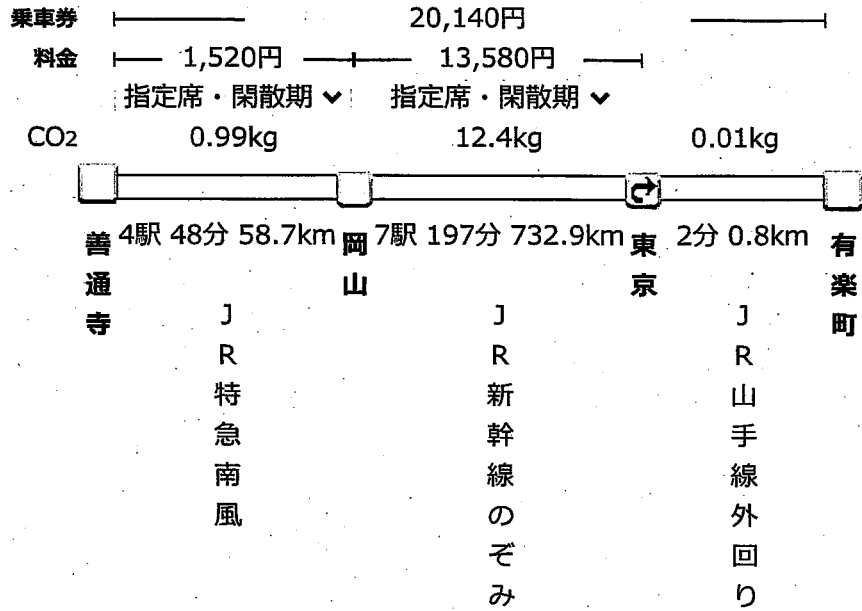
乗車券 20,140円

料金 1,520円 13,580円

指定席・閑散期 ∨ 指定席・閑散期 ∨

$CO_2$ 0.99kg 12.4kg 0.01kg

善通寺 4駅 48分 58.7km 岡山 7駅 197分 732.9km 東京 2分 0.8km 有楽町

JR特急南風

JR新幹線のぞみ

JR山手線外回り